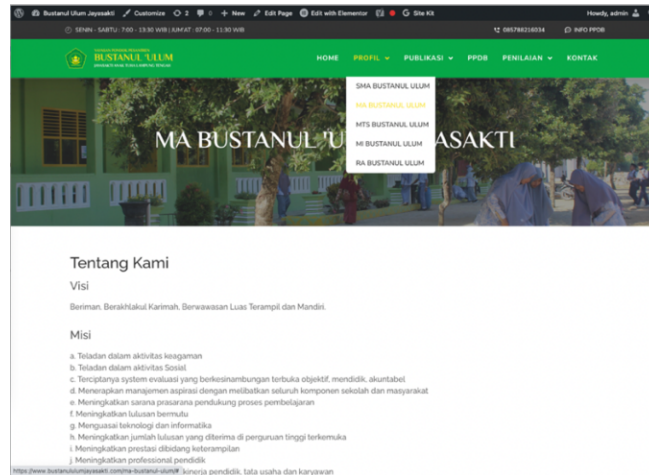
Bustanul Ulum Jayasakti Customize 2 0 + New Edit Page Edit with Elementor Site Kit Howdy, admin

SENIN - SABTU : 7:00 - 13:30 WIB | JUM'AT : 07:00 - 11:30 WIB 085788218034 INFO PPDB

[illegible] BUSTANUL 'ULUM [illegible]

HOME PROFIL PUBLIKASI PPDB PENILAIAN KONTAK

SMA BUSTANUL ULUM
MA BUSTANUL ULUM
MTS BUSTANUL ULUM
MI BUSTANUL ULUM
RA BUSTANUL ULUM

MA BUSTANUL 'U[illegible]ASAKTI

Tentang Kami

Visi

Beriman, Berakhlakul Karimah, Berwawasan Luas Terampil dan Mandiri.

Misi

a. Teladan dalam aktivitas keagaman
b. Teladan dalam aktivitas Sosial
c. Terciptanya system evaluasi yang berkesinambungan terbuka objektif, mendidik, akuntabel
d. Menerapkan manajemen aspirasi dengan melibatkan seluruh komponen sekolah dan masyarakat
e. Meningkatkan sarana prasarana pendukung proses pembelajaran
f. Meningkatkan lulusan bermutu
g. Menguasai teknologi dan informatika
h. Meningkatkan jumlah lulusan yang diterima di perguruan tinggi terkemuka
i. Meningkatkan prestasi dibidang keterampilan
j. Meningkatkan professional pendidik
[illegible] kinerja pendidik, tata usaha dan karyawan

https://www.bustanululumjayasakti.com/ma-bustanul-ulum/#